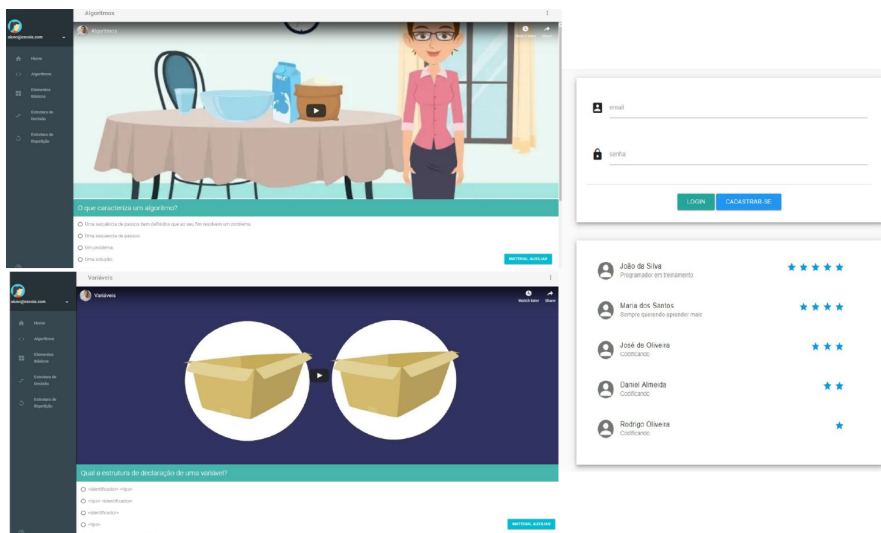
Algoritmos

aluno@escola.com

Home
Algoritmos
Elementos Básicos
Estrutura de Decisão
Estrutura de Repetição

Algoritmos

O que caracteriza um algoritmo?

Uma sequência de passos bem definidos que ao ser fim resolvem um problema.
Uma sequência de passos.
Um problema.
Uma solução.

MATERIAL AUXILIAR

Variáveis

aluno@escola.com

Home
Algoritmos
Elementos Básicos
Estrutura de Decisão
Estrutura de Repetição

Variáveis

Watch later
Share

Qual a estrutura de declaração de uma variável?

<identificador> <tipo>
<tipo> <identificador>
<identificador>
<tipo>

MATERIAL AUXILIAR

email

senha

LOGIN
CADASTRAR-SE

João da Silva
Programador em treinamento

Maria dos Santos
Sempre querendo aprender mais

José de Oliveira
Codificando

Daniel Almeida
Codificando

Rodrigo Oliveira
Codificando